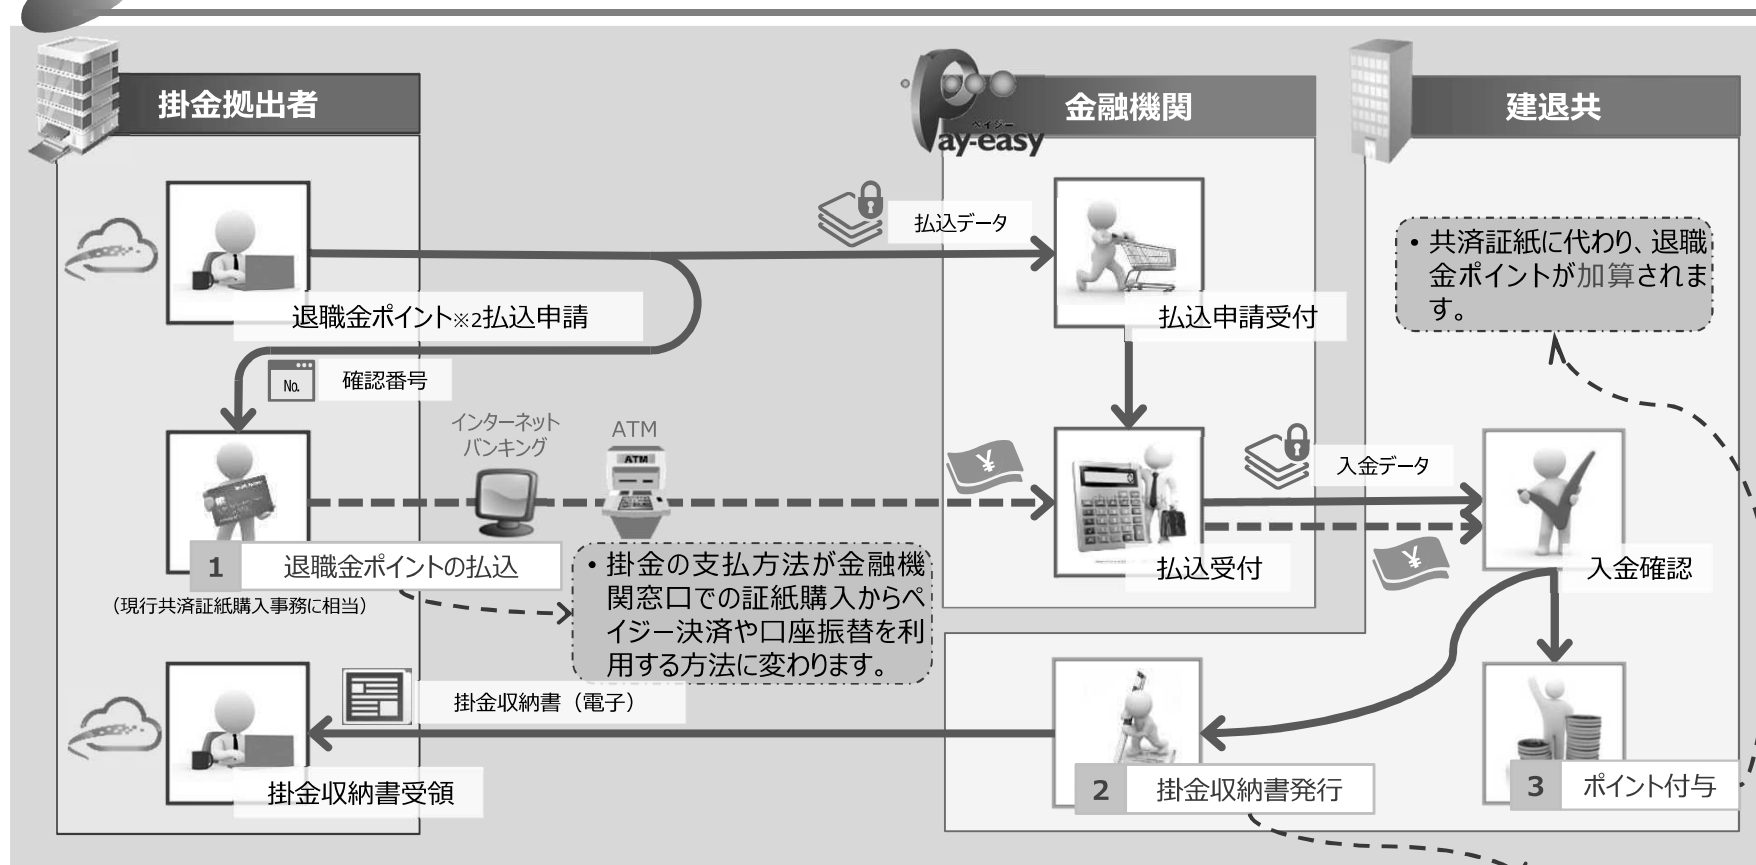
掛金拠出者

ペイジー
Pay-easy

金融機関

建退共

払込データ

退職金ポイント※2払込申請

払込申請受付

・共済証紙に代わり、退職金ポイントが加算されます。

No.

確認番号

インターネットバンキング

ATM

ATM

¥

入金データ

1 退職金ポイントの払込

（現行共済証紙購入事務に相当）

・掛金の支払方法が金融機関窓口での証紙購入からペイジー決済や口座振替を利用する方法に変わります。

払込受付

¥

入金確認

掛金収納書（電子）

掛金収納書受領

2 掛金収納書発行

3 ポイント付与